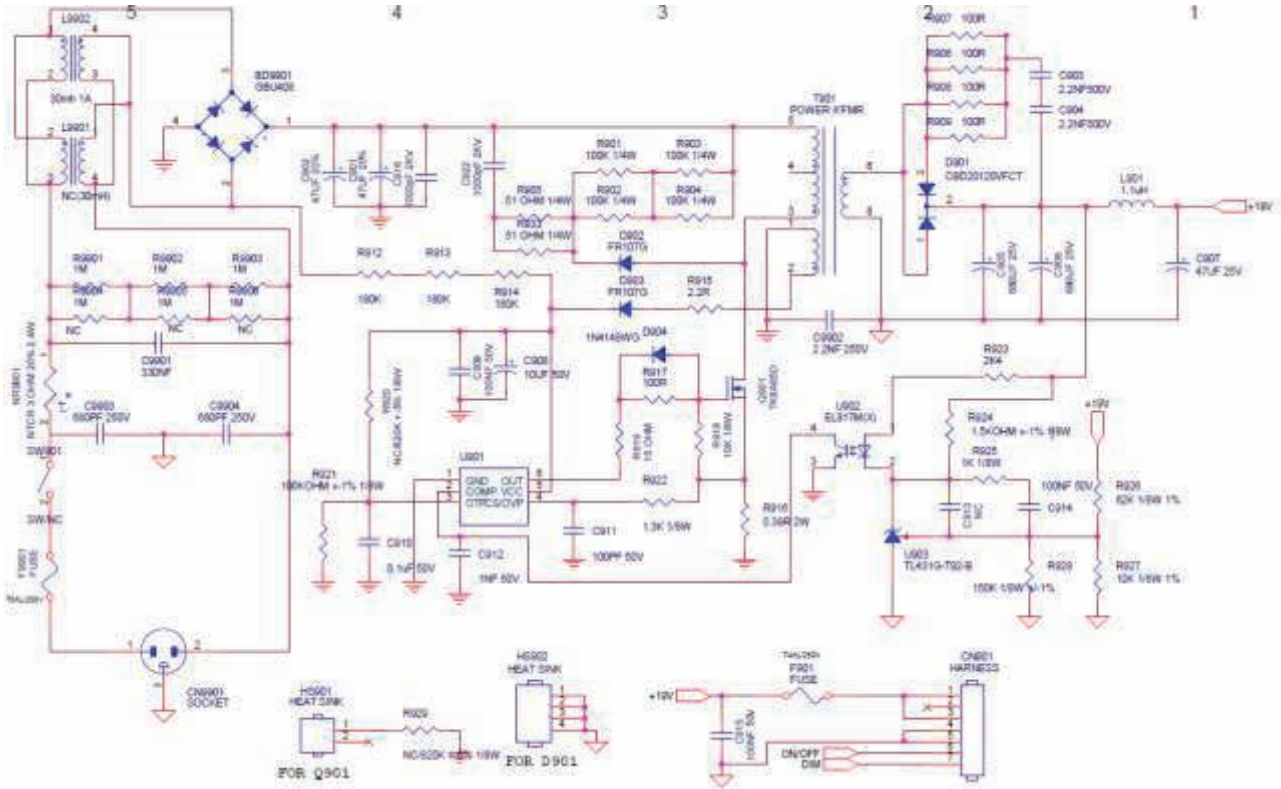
5 4 3 2 1

L9902
4
2 3
30mH 1A
2 L9901
3 4
NC(30mH)

BD9901
GBU406
4
1

C902 47UF 25V
C901 47UF 50V
C916 1000pF 25V
C922 1000pF 25V

R901 100K 1/4W
R903 100K 1/4W
R905 51 OHM 1/4W
R902 100K 1/4W
R904 100K 1/4W
R907 51 OHM 1/4W
D902 FR107G
D903 FR107G
R915 2.2R

T901
POWER XFMR

R907 100R
R906 100R
R908 100R
R909 100R
C903 2.2NF500V
C904 2.2NF500V
D901 SBD20120VFCT

L901 1.1uH
+19V
C905 680UF 25V
C906 680UF 25V
C907 47UF 25V

R9901 1M
R9902 1M
R9903 1M
R9904 1M
R9905 1M
R9906 1M
NC NC NC
C9901 330NF

R912 180K
R913 180K
R914 180K

1N4148WG D904
R917 100R
Q901 TK8A60D
R919 15 OHM
R918 10K 1/8W

C9902 2.2NF 250V
R923 2K4
U902 EL817M(X)
4 3 1 2

NTR901 NTCR 3 OHM 20% 2.4W
C9903 680PF 250V
C9904 680PF 250V
SW901
SW/NC

R920 NC/620K +-5% 1/8W
C909 100NF 50V
C908 10UF 50V

U901
GND OUT
COMP VCC
CT/RCS/OVP

R921 100KOHM +-1% 1/8W
R922 1.3K 1/8W
C911 100PF 50V
R916 0.39R 2W

R924 1.5KOHM +-1% 1/8W
R925 1K 1/8W
+19V
100NF 50V
C913 NC
C914
R926 62K 1/8W 1%
U903 TL431G-T92-B
R928 150K 1/8W +-1%
R927 10K 1/8W 1%

C910 0.1uF 50V
C912 1NF 50V

F9901 FUSE T4AL250V

1 2
CN9901 SOCKET

HS901 HEAT SINK
R929 NC/620K +-5% 1/8W
FOR Q901

HS902 HEAT SINK
FOR D901

T4AL250V
F901 FUSE
CN901 HARNESS
+19V
C915 100NF 50V
ON/OFF
DIM